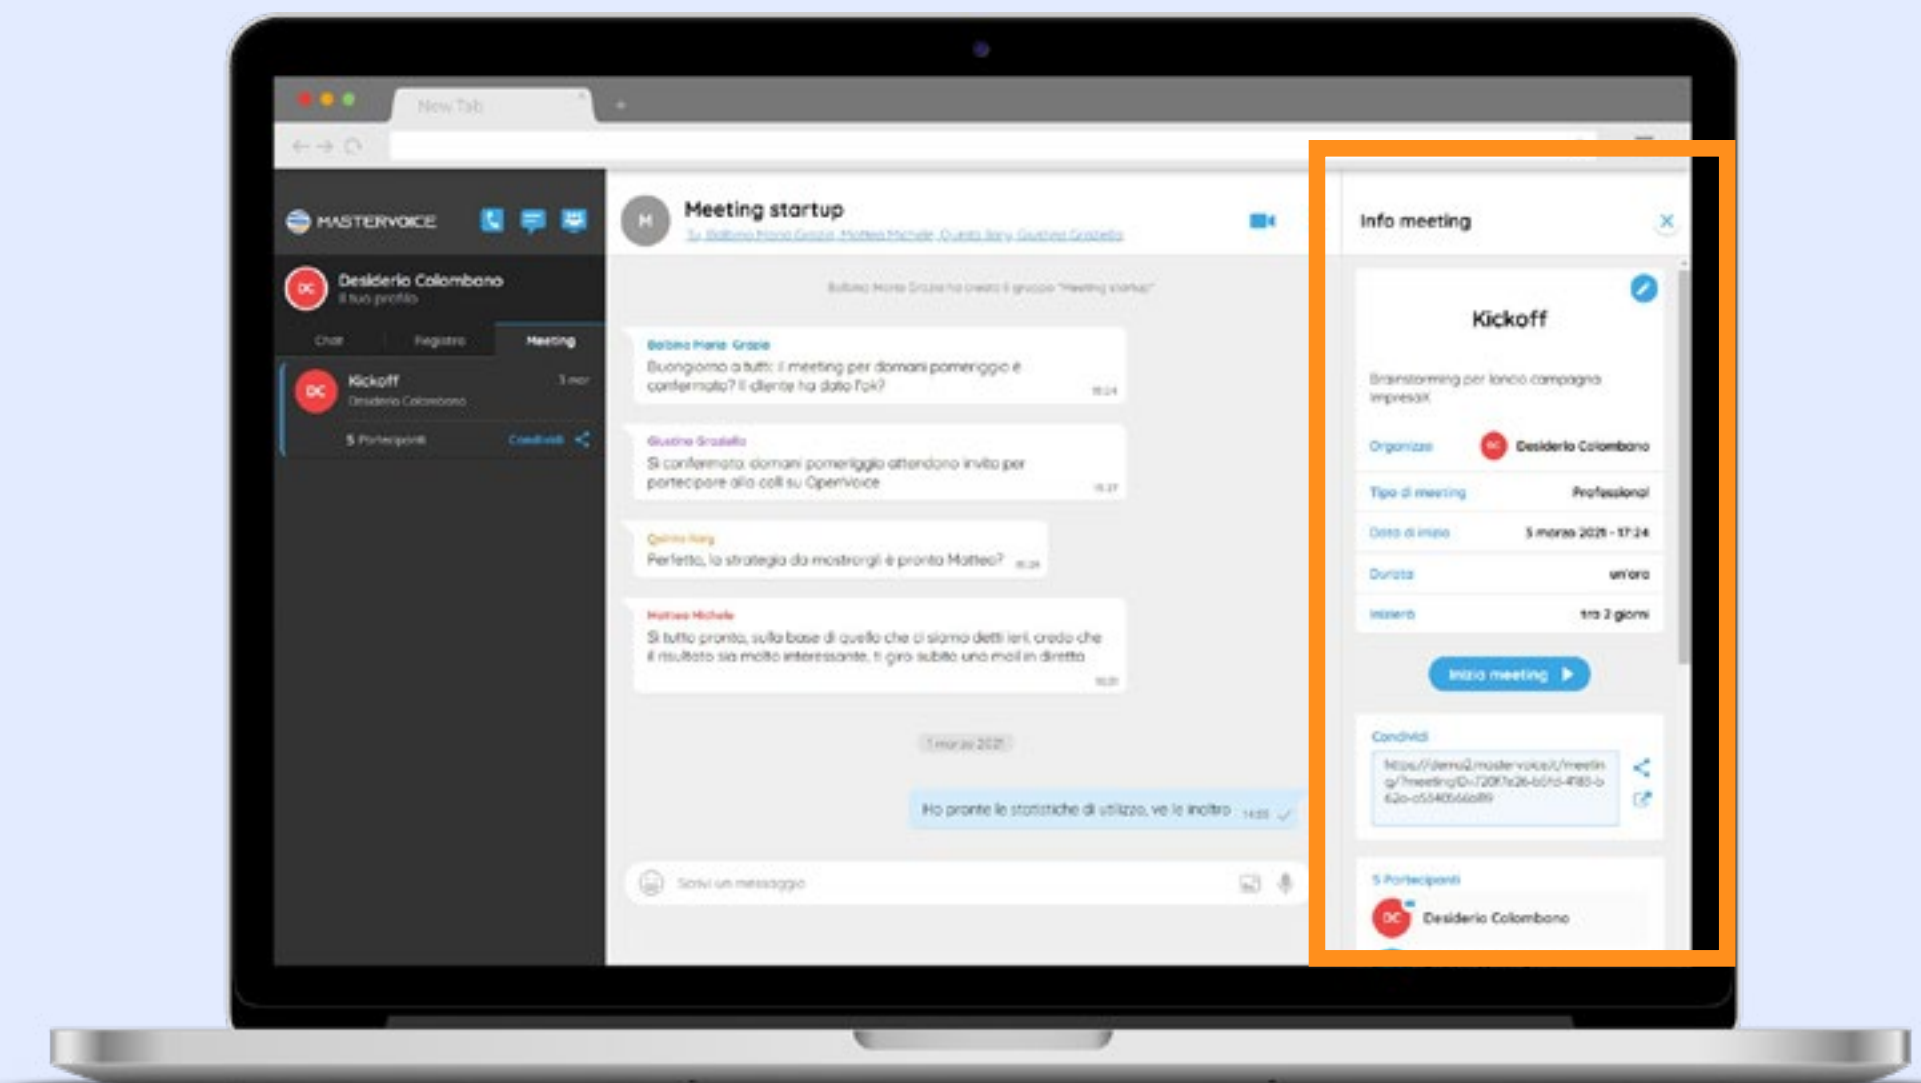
New Tab

MASTERVOICE

DC Desiderio Colombano
Il tuo profilo

Chat
Registro
Meeting

DC Kickoff
Desiderio Colombano
3 mar
5 Partecipanti
Condividi

M Meeting startup
Tu, Balbino Maria Grazia, Matteo Michele, Quinto Ilary, Giustina Graziella

Balbino Maria Grazia ha creato il gruppo "Meeting startup"

Balbino Maria Grazia
Buongiorno a tutti: il meeting per domani pomeriggio è confermato? Il cliente ha dato l'ok?
15:24

Giustina Graziella
Si confermato: domani pomeriggio attendono invito per partecipare alla call su OpenVoice
15:27

Quinto Ilary
Perfetto, la strategia da mostrargli è pronta Matteo?
15:28

Matteo Michele
Si tutto pronto, sulla base di quello che ci siamo detti ieri, credo che il risultato sia molto interessante, ti giro subito una mail in diretta
15:31

1 marzo 2021

Ho pronte le statistiche di utilizzo, ve le inoltro
14:05

Scrivi un messaggio

Info meeting

Kickoff

Brainstorming per lancio campagna imprese

Organizza
DC Desiderio Colombano

Tipo di meeting
Professional

Data di inizio
5 marzo 2021 - 17:24

Durata
un'ora

Inizierà
tra 2 giorni

Inizia meeting

Condividi
https://demo2.master-voice.it/meeting/?meetingID=720f7e26-b5fd-4f85-b62a-c5540566b89

5 Partecipanti
DC Desiderio Colombano